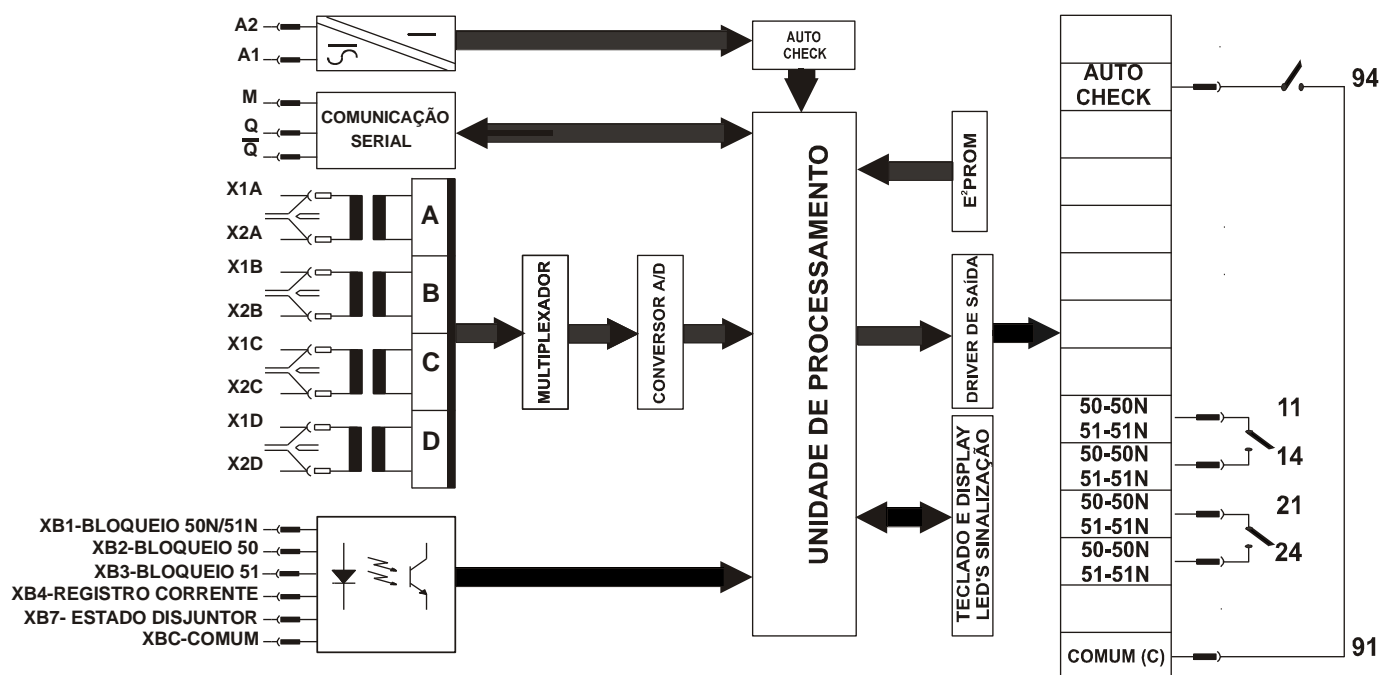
A2
A1
AUTO CHECK
M
Q
$\overline{Q}$
COMUNICAÇÃO SERIAL
E²PROM
X1A
X2A
A
X1B
X2B
B
X1C
X2C
C
X1D
X2D
D
MULTIPLEXADOR
CONVERSOR A/D
UNIDADE DE PROCESSAMENTO
DRIVER DE SAÍDA
TECLADO E DISPLAY LED'S SINALIZAÇÃO
AUTO CHECK
94
50-50N
51-51N
11
50-50N
51-51N
14
50-50N
51-51N
21
50-50N
51-51N
24
COMUM (C)
91
XB1-BLOQUEIO 50N/51N
XB2-BLOQUEIO 50
XB3-BLOQUEIO 51
XB4-REGISTRO CORRENTE
XB7- ESTADO DISJUNTOR
XBC-COMUM